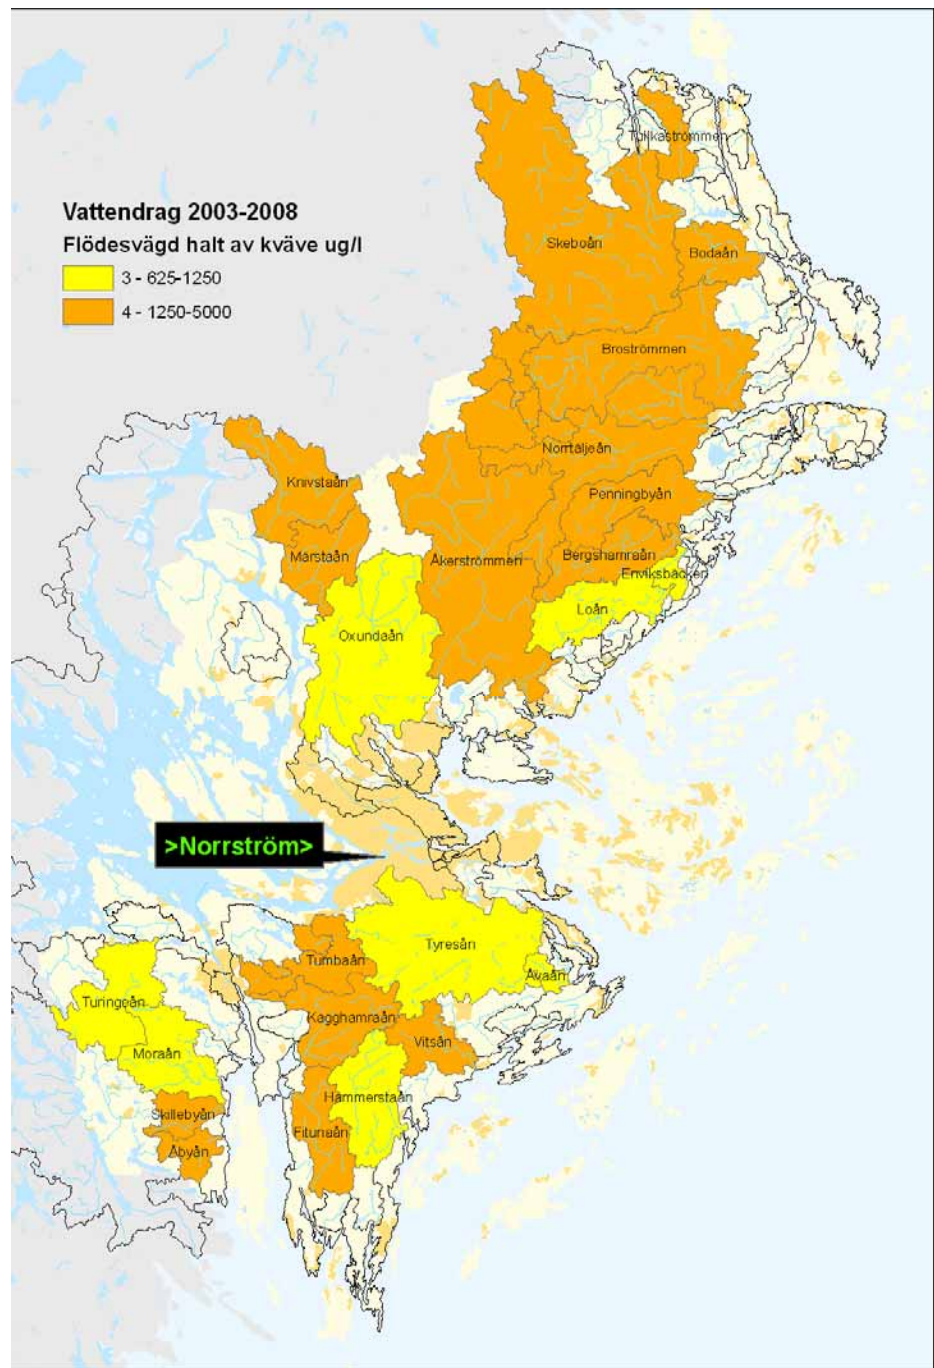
Vattendrag 2003-2008
Flödesvägd halt av kväve ug/l
3 - 625-1250
4 - 1250-5000

Tullkaströmmen
Skeboån
Bodaån
Broströmmen
Norrtäljeån
Penningbyån
Knivstaån
Märstaån
Åkerströmmen
Bergshamraån
Enviksbäcken
Loån
Oxundaån
>Norrström>
Tyresån
Tumbaån
Åvaån
Turingeån
Kagghamraån
Vitsån
Moraån
Hammerstaån
Skillebyån
Fitunaån
Åbyån